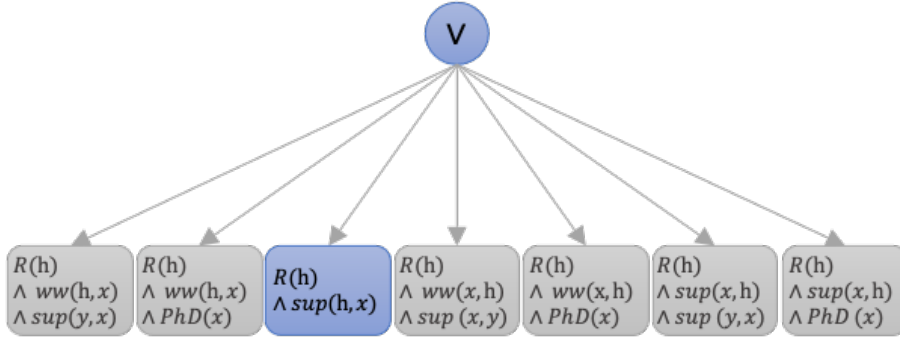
$\vee$

$R(\mathrm{h}) \wedge ww(\mathrm{h}, x) \wedge sup(y, x)$

$R(\mathrm{h}) \wedge ww(\mathrm{h}, x) \wedge PhD(x)$

$R(\mathrm{h}) \wedge sup(\mathrm{h}, x)$

$R(\mathrm{h}) \wedge ww(x, \mathrm{h}) \wedge sup\ (x, y)$

$R(\mathrm{h}) \wedge ww(\mathrm{x}, \mathrm{h}) \wedge PhD(x)$

$R(\mathrm{h}) \wedge sup(x, \mathrm{h}) \wedge sup\ (y, x)$

$R(\mathrm{h}) \wedge sup(x, \mathrm{h}) \wedge PhD\ (x)$